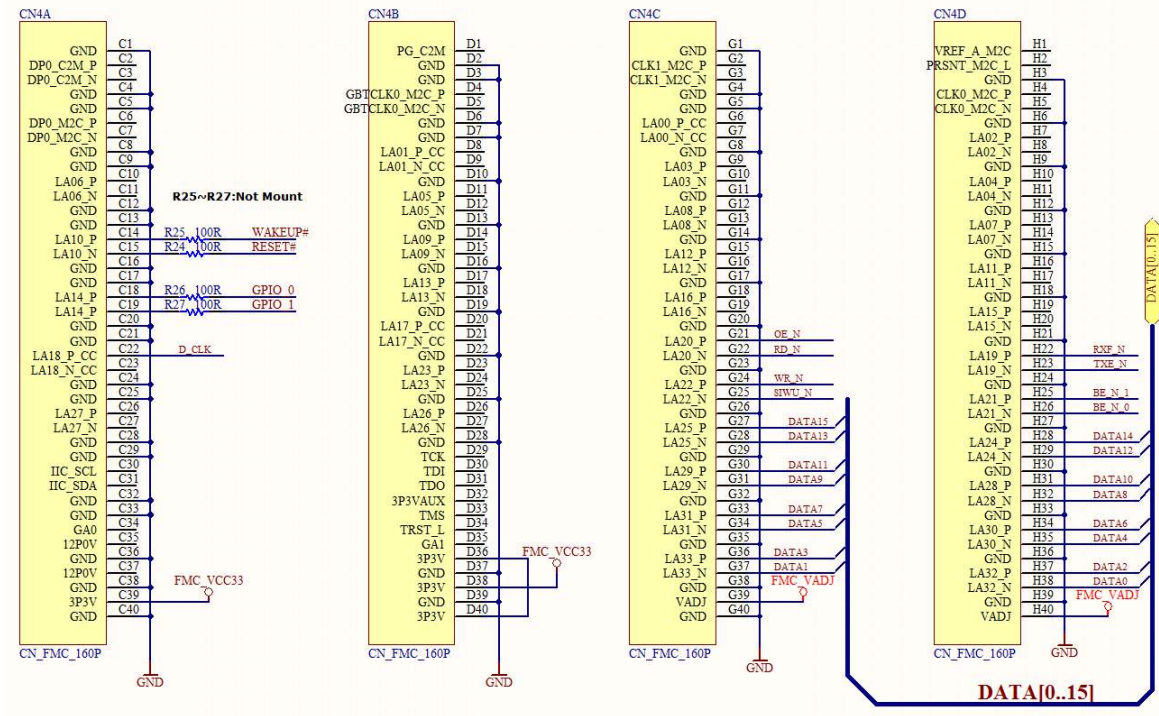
CN4A
GND C1
DP0_C2M_P C2
DP0_C2M_N C3
GND C4
GND C5
DP0_M2C_P C6
DP0_M2C_N C7
GND C8
GND C9
LA06_P C10
LA06_N C11
GND C12
GND C13
LA10_P C14
LA10_N C15
GND C16
GND C17
LA14_P C18
LA14_P C19
GND C20
GND C21
LA18_P_CC C22
LA18_N_CC C23
GND C24
GND C25
LA27_P C26
LA27_N C27
GND C28
GND C29
IIC_SCL C30
IIC_SDA C31
GND C32
GND C33
GA0 C34
12P0V C35
GND C36
12P0V C37
GND C38
3P3V C39
GND C40
CN_FMC_160P

R25~R27:Not Mount
R25 100R WAKEUP#
R24 100R RESET#
R26 100R GPIO_0
R27 100R GPIO_1
D_CLK
FMC_VCC33
GND

CN4B
PG_C2M D1
GND D2
GND D3
GBTCLK0_M2C_P D4
GBTCLK0_M2C_N D5
GND D6
GND D7
LA01_P_CC D8
LA01_N_CC D9
GND D10
LA05_P D11
LA05_N D12
GND D13
LA09_P D14
LA09_N D15
GND D16
LA13_P D17
LA13_N D18
GND D19
LA17_P_CC D20
LA17_N_CC D21
GND D22
LA23_P D23
LA23_N D24
GND D25
LA26_P D26
LA26_N D27
GND D28
TCK D29
TDI D30
TDO D31
3P3VAUX D32
TMS D33
TRST_L D34
GA1 D35
3P3V D36
GND D37
3P3V D38
GND D39
3P3V D40
CN_FMC_160P
FMC_VCC33
GND

CN4C
GND G1
CLK1_M2C_P G2
CLK1_M2C_N G3
GND G4
GND G5
LA00_P_CC G6
LA00_N_CC G7
GND G8
LA03_P G9
LA03_N G10
GND G11
LA08_P G12
LA08_N G13
GND G14
LA12_P G15
LA12_N G16
GND G17
LA16_P G18
LA16_N G19
GND G20
GND G21
LA20_P G22
LA20_N G23
GND G24
LA22_P G25
LA22_N G26
GND G27
LA25_P G28
LA25_N G29
GND G30
LA29_P G31
LA29_N G32
GND G33
LA31_P G34
LA31_N G35
GND G36
LA33_P G37
LA33_N G38
GND G39
VADJ G40
GND
CN_FMC_160P
OE_N
RD_N
WR_N
SIWU_N
DATA15
DATA13
DATA11
DATA9
DATA7
DATA5
DATA3
DATA1
FMC_VADJ
GND

CN4D
VREF_A_M2C H1
PRSNT_M2C_L H2
GND H3
CLK0_M2C_P H4
CLK0_M2C_N H5
GND H6
LA02_P H7
LA02_N H8
GND H9
LA04_P H10
LA04_N H11
GND H12
LA07_P H13
LA07_N H14
GND H15
LA11_P H16
LA11_N H17
GND H18
LA15_P H19
LA15_N H20
GND H21
LA19_P H22
LA19_N H23
GND H24
LA21_P H25
LA21_N H26
GND H27
LA24_P H28
LA24_N H29
GND H30
LA28_P H31
LA28_N H32
GND H33
LA30_P H34
LA30_N H35
GND H36
LA32_P H37
LA32_N H38
GND H39
VADJ H40
CN_FMC_160P
RXF_N
TXE_N
BE_N_1
BE_N_0
DATA14
DATA12
DATA10
DATA8
DATA6
DATA4
DATA2
DATA0
FMC_VADJ
GND
DATA[0..15]
DATA[0..15]